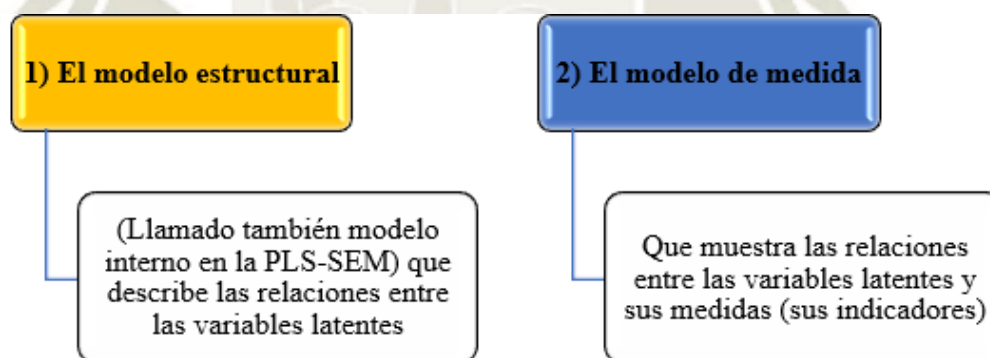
1) El modelo estructural

(Llamado también modelo interno en la PLS-SEM) que describe las relaciones entre las variables latentes

2) El modelo de medida

Que muestra las relaciones entre las variables latentes y sus medidas (sus indicadores)